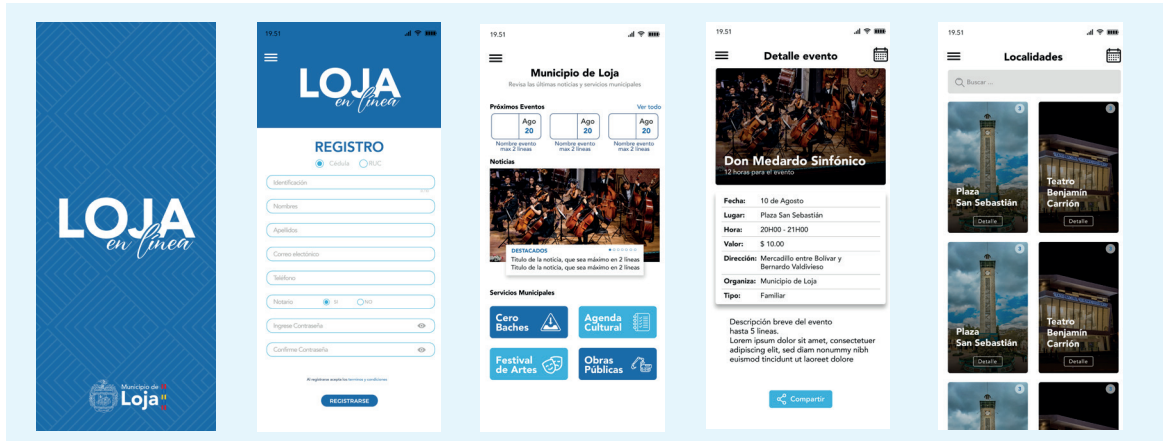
LOJA en línea

Municipio de Loja

19.51

LOJA en línea

REGISTRO

Cédula RUC

Identificación

Nombres

Apellidos

Correo electrónico

Teléfono

Notario SI NO

Ingrese Contraseña

Confirme Contraseña

Al registrarse acepta los términos y condiciones

REGISTRARSE

19.51

Municipio de Loja

Revisa las últimas noticias y servicios municipales

Próximos Eventos

Ver todo

Ago 20
Nombre evento max 2 líneas

Ago 20
Nombre evento max 2 líneas

Ago 20
Nombre evento max 2 líneas

Noticias

DESTACADOS
Titulo de la noticia, que sea máximo en 2 líneas
Titulo de la noticia, que sea máximo en 2 líneas

Servicios Municipales

Cero Baches

Agenda Cultural

Festival de Artes

Obras Públicas

19.51

Detalle evento

Don Medardo Sinfónico
12 horas para el evento

| | |
|---|---|
| Fecha: | 10 de Agosto |
| Lugar: | Plaza San Sebastián |
| Hora: | 20H00 - 21H00 |
| Valor: | $ 10.00 |
| Dirección: | Mercadillo entre Bolívar y Bernardo Valdivieso |
| Organiza: | Municipio de Loja |
| Tipo: | Familiar |

Descripción breve del evento hasta 5 líneas.
Lorem ipsum dolor sit amet, consectetuer adipiscing elit, sed diam nonummy nibh euismod tincidunt ut laoreet dolore

Compartir

19.51

Localidades

Buscar ...

Plaza San Sebastián
Detalle

Teatro Benjamín Carrión
Detalle

Plaza San Sebastián
Detalle

Teatro Benjamín Carrión
Detalle